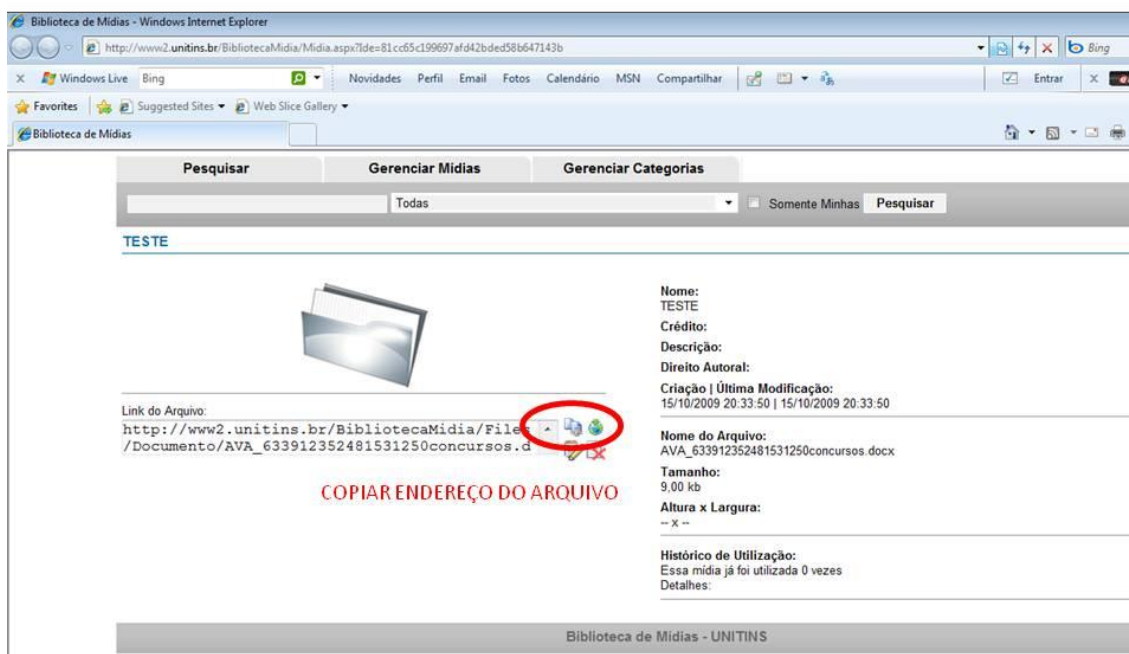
Biblioteca de Mídias - Windows Internet Explorer

http://www2.unitins.br/BibliotecaMidia/Midia.aspx?Ide=81cc65c199697afd42bded58b647143b

Bing

Windows Live Bing

Novidades Perfil Email Fotos Calendário MSN Compartilhar

Entrar

Favorites Suggested Sites Web Slice Gallery

Biblioteca de Mídias

Pesquisar | Gerenciar Mídias | Gerenciar Categorias

Todas

Somente Minhas Pesquisar

TESTE

Link do Arquivo:
http://www2.unitins.br/BibliotecaMidia/Files/Documento/AVA_633912352481531250concursos.d

COPIAR ENDEREÇO DO ARQUIVO

Nome:
TESTE
Crédito:
Descrição:
Direito Autoral:
Criação | Última Modificação:
15/10/2009 20:33:50 | 15/10/2009 20:33:50

Nome do Arquivo:
AVA_633912352481531250concursos.docx
Tamanho:
9,00 kb
Altura x Largura:
-- x --

Histórico de Utilização:
Essa mídia já foi utilizada 0 vezes
Detalhes:

Biblioteca de Mídias - UNITINS